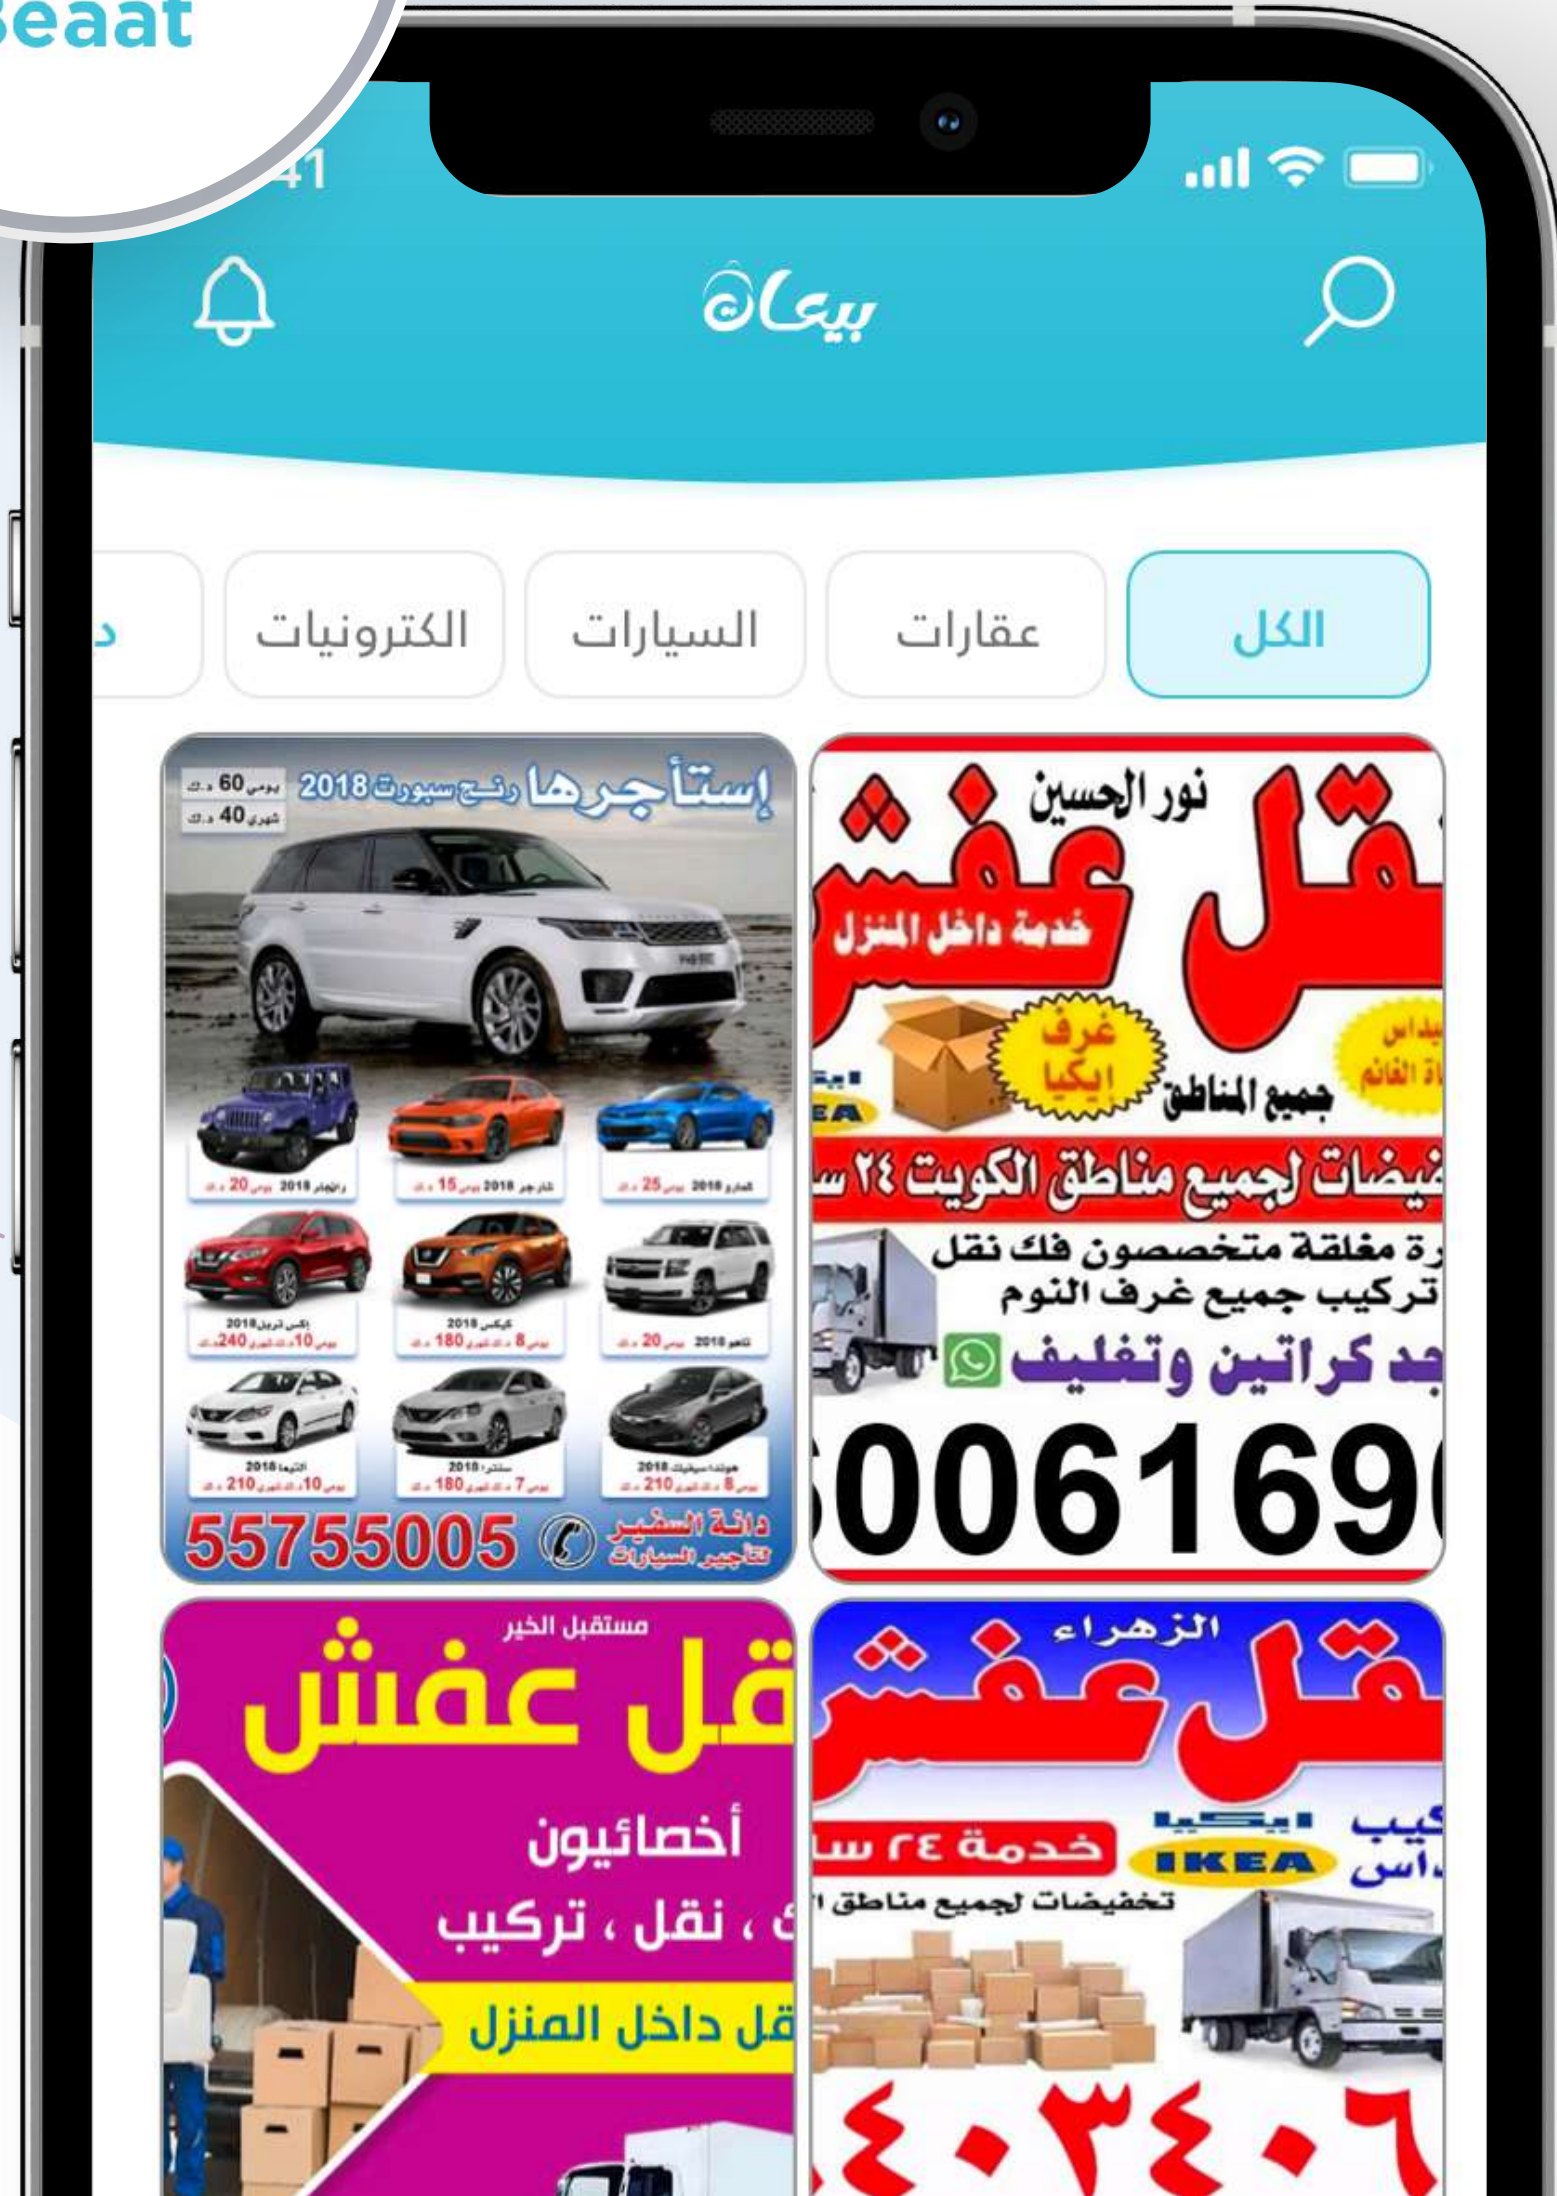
Beaat

41

بيعات

الكل
عقارات
السيارات
الكترونيات
د

نور الحسين
قل عفش
خدمة داخل المنزل
غرف إيكيا
جميع المناطق
يداس
اة الغانم
ايكيا
EA
خيضات لجميع مناطق الكويت ٢٤ س
رة مغلقة متخصصون فك نقل
تركيب جميع غرف النوم
جد كراتين وتغليف
0061690

إستأجرها رنج سبورت 2018
يومي 60 د.ك
شهري 40 د.ك
رانجلر 2018 يومي 20 د.ك
شارجر 2018 يومي 15 د.ك
كمارو 2018 يومي 25 د.ك
إكس تريل 2018 يومي 10 د.ك الشهري 240 د.ك
كيكس 2018 يومي 8 د.ك الشهري 180 د.ك
تاهو 2018 يومي 20 د.ك
التيما 2018 يومي 10 د.ك الشهري 210 د.ك
سنترا 2018 يومي 7 د.ك الشهري 180 د.ك
هوندا سيفيك 2018 يومي 8 د.ك الشهري 210 د.ك
55755005
دانة السفير لتأجير السيارات

الزهراء
قل عفش
كيب
داس
ايكيا
IKEA
خدمة ٢٤ سا
تخفيضات لجميع مناطق ا
٤٠٣٤٠٦

مستقبل الخير
قل عفش
أخصائيون
ك ، نقل ، تركيب
قل داخل المنزل